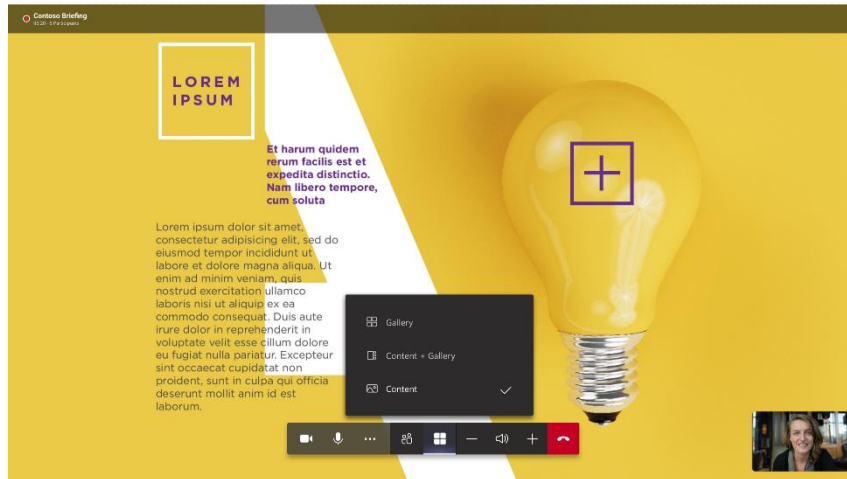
Contoso Briefing
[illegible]

LOREM IPSUM

Et harum quidem rerum facilis est et expedita distinctio. Nam libero tempore, cum soluta

Lorem ipsum dolor sit amet, consectetur adipisicing elit, sed do eiusmod tempor incididunt ut labore et dolore magna aliqua. Ut enim ad minim veniam, quis nostrud exercitation ullamco laboris nisi ut aliquip ex ea commodo consequat. Duis aute irure dolor in reprehenderit in voluptate velit esse cillum dolore eu fugiat nulla pariatur. Excepteur sint occaecat cupidatat non proident, sunt in culpa qui officia deserunt mollit anim id est laborum.

Gallery
Content + Gallery
Content